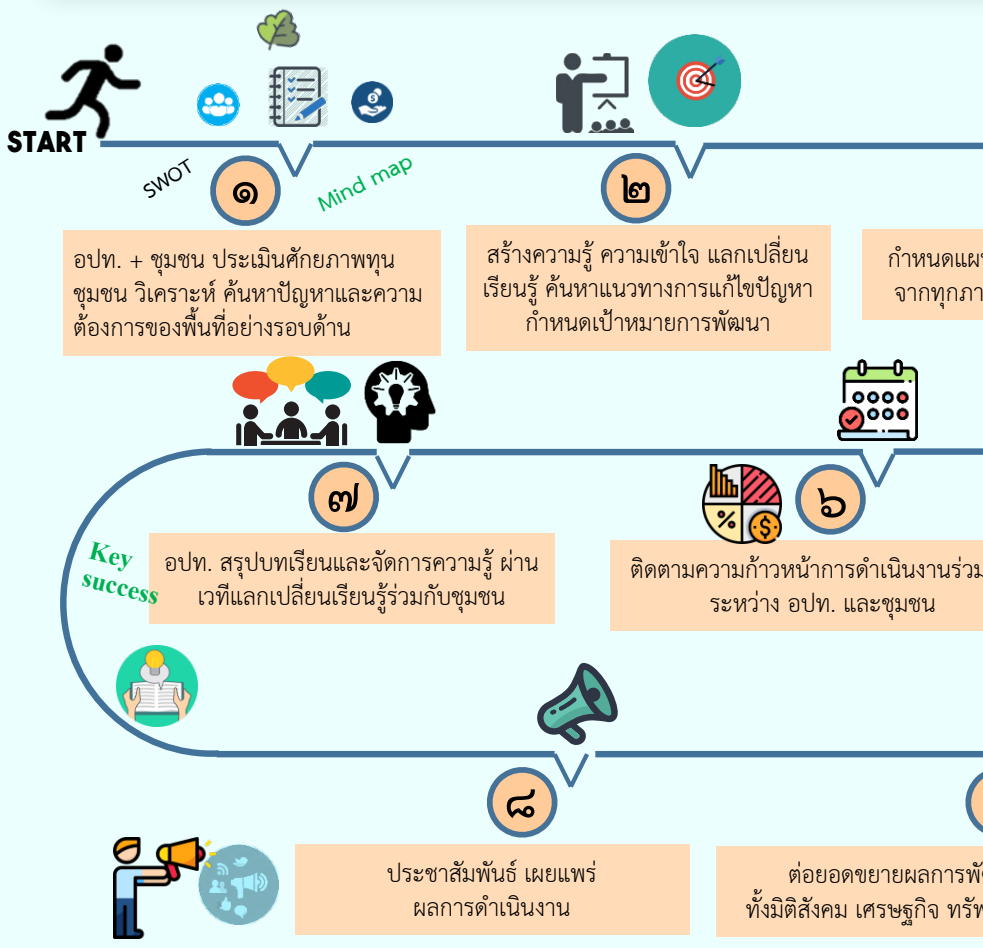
START

SWOT

๑

Mind map

อปท. + ชุมชน ประเมินศักยภาพทุนชุมชน วิเคราะห์ ค้นหาปัญหาและความต้องการของพื้นที่อย่างรอบด้าน

๒

สร้างความรู้ ความเข้าใจ แลกเปลี่ยนเรียนรู้ ค้นหาแนวทางการแก้ไขปัญหา กำหนดเป้าหมายการพัฒนา

กำหนดแผ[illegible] จากทุกภา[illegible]

๗

Key success

อปท. สรุปบทเรียนและจัดการความรู้ ผ่านเวทีแลกเปลี่ยนเรียนรู้ร่วมกับชุมชน

๖

ติดตามความก้าวหน้าการดำเนินงานร่วม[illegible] ระหว่าง อปท. และชุมชน

๘

ประชาสัมพันธ์ เผยแพร่ ผลการดำเนินงาน

ต่อยอดขยายผลการพั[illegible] ทั้งมิติสังคม เศรษฐกิจ ทรัพ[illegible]